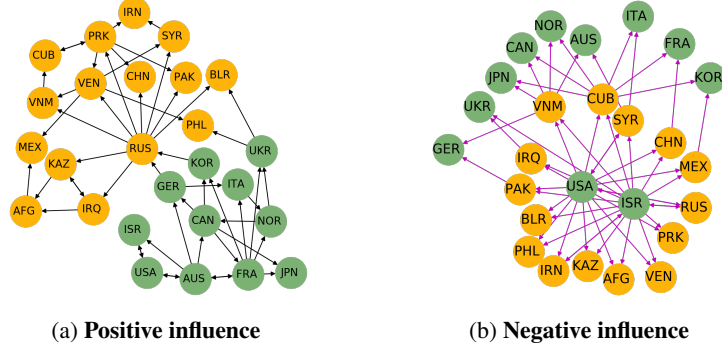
IRN
PRK
SYR
CUB
VEN
CHN
PAK
BLR
VNM
PHL
RUS
MEX
KAZ
UKR
KOR
GER
ITA
AFG
IRQ
CAN
NOR
ISR
USA
AUS
FRA
JPN

(a) **Positive influence**

NOR
ITA
CAN
AUS
FRA
JPN
CUB
KOR
VNM
UKR
SYR
GER
CHN
IRQ
MEX
USA
PAK
ISR
RUS
BLR
PRK
PHL
KAZ
IRN
VEN
AFG

(b) **Negative influence**